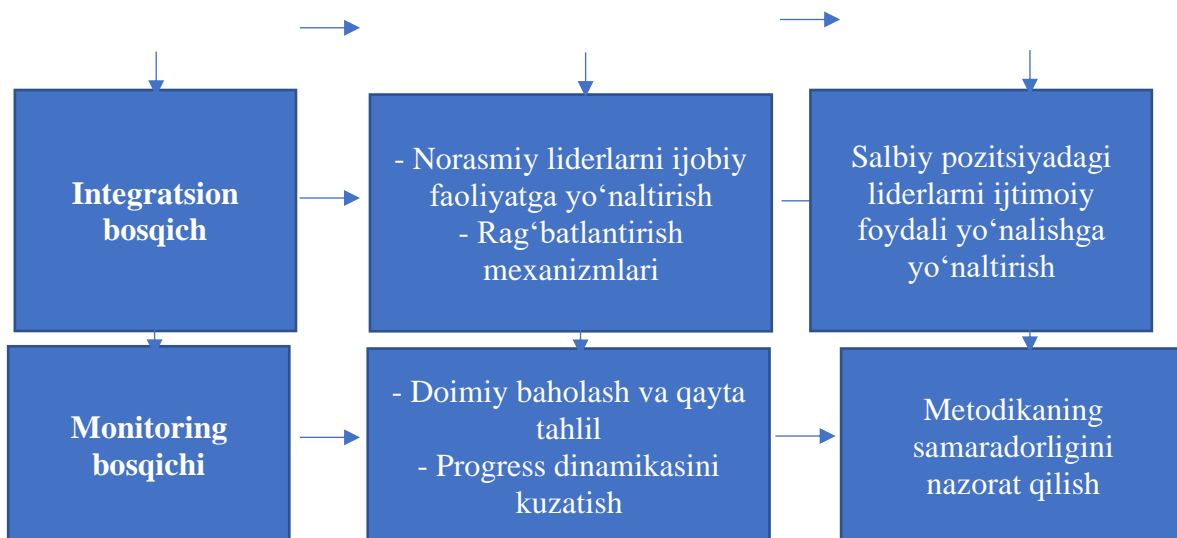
Integratsion bosqich

- Norasmiy liderlarni ijobiy faoliyatga yo‘naltirish
- Rag‘batlantirish mexanizmlari

Salbiy pozitsiyadagi liderlarni ijtimoiy foydali yo‘nalishga yo‘naltirish

Monitoring bosqichi

- Doimiy baholash va qayta tahlil
- Progress dinamikasini kuzatish

Metodikaning samaradorligini nazorat qilish